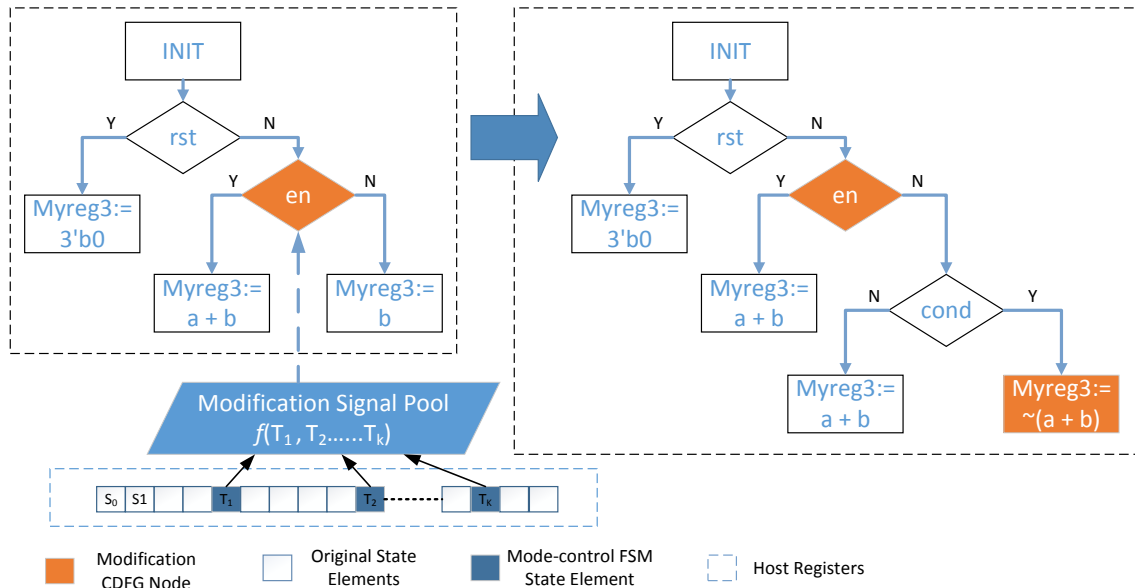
INIT

Y rst N

Myreg3:= 3'b0

Y en N

Myreg3:= a + b

Myreg3:= b

Modification Signal Pool
$f(T_1, T_2......T_k)$

$S_0$ S1 $T_1$ $T_2$ $T_K$

INIT

Y rst N

Myreg3:= 3'b0

Y en N

Myreg3:= a + b

N cond Y

Myreg3:= a + b

Myreg3:= ~(a + b)

Modification CDFG Node

Original State Elements

Mode-control FSM State Element

Host Registers